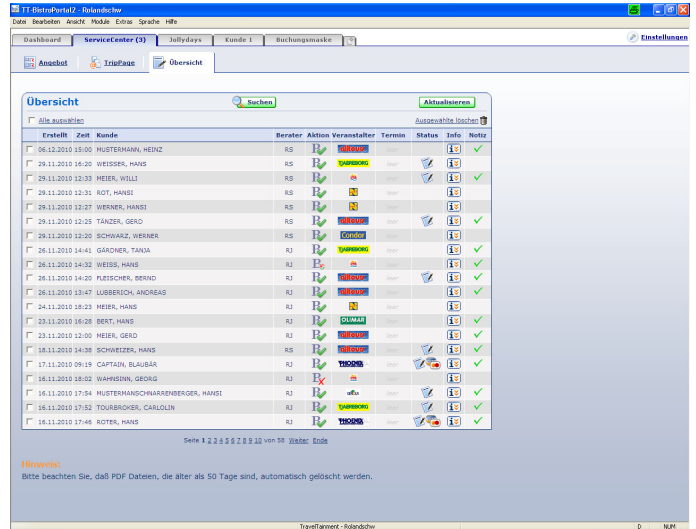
TT-BistroPortal2 - Rolandschw

Datei Bearbeiten Ansicht Module Extras Sprache Hilfe

Dashboard ServiceCenter (3) Jollydays Kunde 1 Buchungsmaske

Einstellungen

Angebot TripPage Übersicht

Übersicht

Suchen

Aktualisieren

Alle auswählen

Ausgewählte löschen

| | Erstellt | Zeit | Kunde | Berater | Aktion | Veranstalter | Termin | Status | Info | Notiz |
|---|---|---|---|---|---|---|---|---|---|---|
| | 06.12.2010 | 15:00 | MUSTERMANN, HEINZ | RS | | Vtours | | | | ✓ |
| | 29.11.2010 | 16:20 | WEISSER, HANS | RS | | TJAEREBORG | | | | |
| | 29.11.2010 | 12:33 | MEIER, WILLI | RS | | | | | | ✓ |
| | 29.11.2010 | 12:31 | ROT, HANSI | RS | | N | | | | |
| | 29.11.2010 | 12:27 | WERNER, HANSI | RS | | N | | | | |
| | 29.11.2010 | 12:25 | TÄNZER, GERD | RS | | Vtours | | | | ✓ |
| | 29.11.2010 | 12:20 | SCHWARZ, WERNER | RS | | Condor | | | | |
| | 26.11.2010 | 14:41 | GÄRDNER, TANJA | RJ | | TJAEREBORG | | | | ✓ |
| | 26.11.2010 | 14:32 | WEISS, HANS | RJ | | | | | | ✓ |
| | 26.11.2010 | 14:20 | FLEISCHER, BERND | RJ | | Vtours | | | | ✓ |
| | 26.11.2010 | 13:47 | LUBBERICH, ANDREAS | RJ | | Vtours | | | | ✓ |
| | 24.11.2010 | 18:23 | MEIER, HANS | RJ | | N | | | | |
| | 23.11.2010 | 16:28 | BERT, HANS | RJ | | OLIMAR | | | | ✓ |
| | 19.11.2010 | 12:00 | MEIER, GERD | RJ | | | | | | ✓ |
| | 18.11.2010 | 14:38 | SCHWEIZER, HANS | RJ | | Vtours | | | | ✓ |
| | 17.11.2010 | 09:19 | CAPTAIN, BLAUBÄR | RJ | | PHOENIX | | | | ✓ |
| | 16.11.2010 | 18:02 | WAHNSINN, GEORG | RJ | | | | | | |
| | 16.11.2010 | 17:54 | MUSTERMANSCHNARRENBERGER, HANSI | RJ | | alltours | | | | ✓ |
| | 16.11.2010 | 17:52 | TOURBROKER, CARLOLIN | RJ | | TJAEREBORG | | | | ✓ |
| | 16.11.2010 | 17:46 | ROTER, HANS | RJ | | PHOENIX | | | | ✓ |

Seite 1 2 3 4 5 6 7 8 9 10 von 38 Weiter Ende

Hinweis:
Bitte beachten Sie, daß PDF Dateien, die älter als 50 Tage sind, automatisch gelöscht werden.

TravelTainment - Rolandschw D NUM